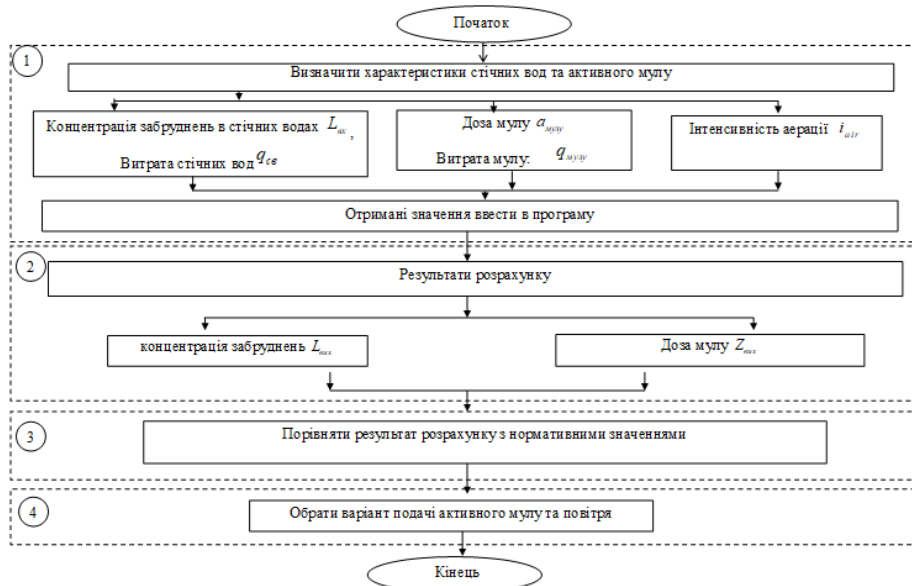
Початок

1

Визначити характеристики стічних вод та активного мулу

Концентрація забруднень в стічних водах $L_{вх}$,

Витрата стічних вод $q_{св}$

Доза мулу $a_{мулу}$

Витрата мулу: $q_{мулу}$

Інтенсивність аерації $i_{air}$

Отримані значення ввести в програму

2

Результати розрахунку

концентрація забруднень $L_{вих}$

Доза мулу $Z_{вих}$

3

Порівняти результат розрахунку з нормативними значеннями

4

Обрати варіант подачі активного мулу та повітря

Кінець